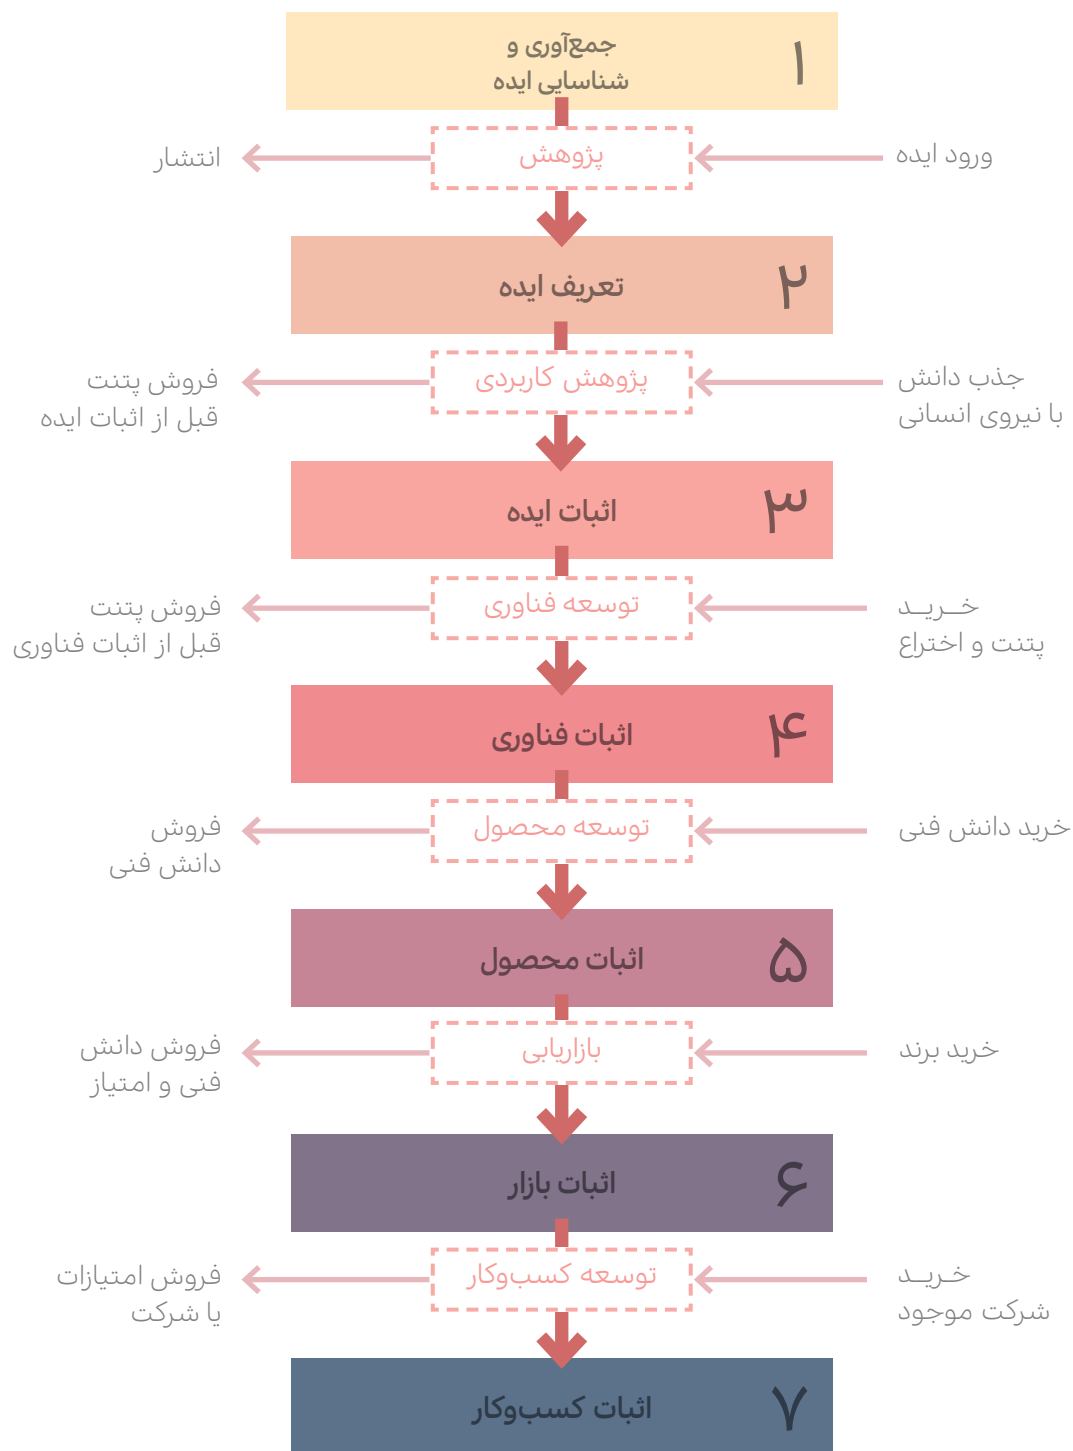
۱
جمع‌آوری و
شناسایی ایده

ورود ایده
پژوهش
انتشار

۲
تعریف ایده

جذب دانش
با نیروی انسانی
پژوهش کاربردی
فروش پتنت
قبل از اثبات ایده

۳
اثبات ایده

خـریـد
پتنت و اختراع
توسعه فناوری
فروش پتنت
قبل از اثبات فناوری

۴
اثبات فناوری

خرید دانش فنی
توسعه محصول
فروش
دانش فنی

۵
اثبات محصول

خرید برند
بازاریابی
فروش دانش
فنی و امتیاز

۶
اثبات بازار

خـریـد
شرکت موجود
توسعه کسب‌وکار
فروش امتیازات
یا شرکت

۷
اثبات کسب‌وکار